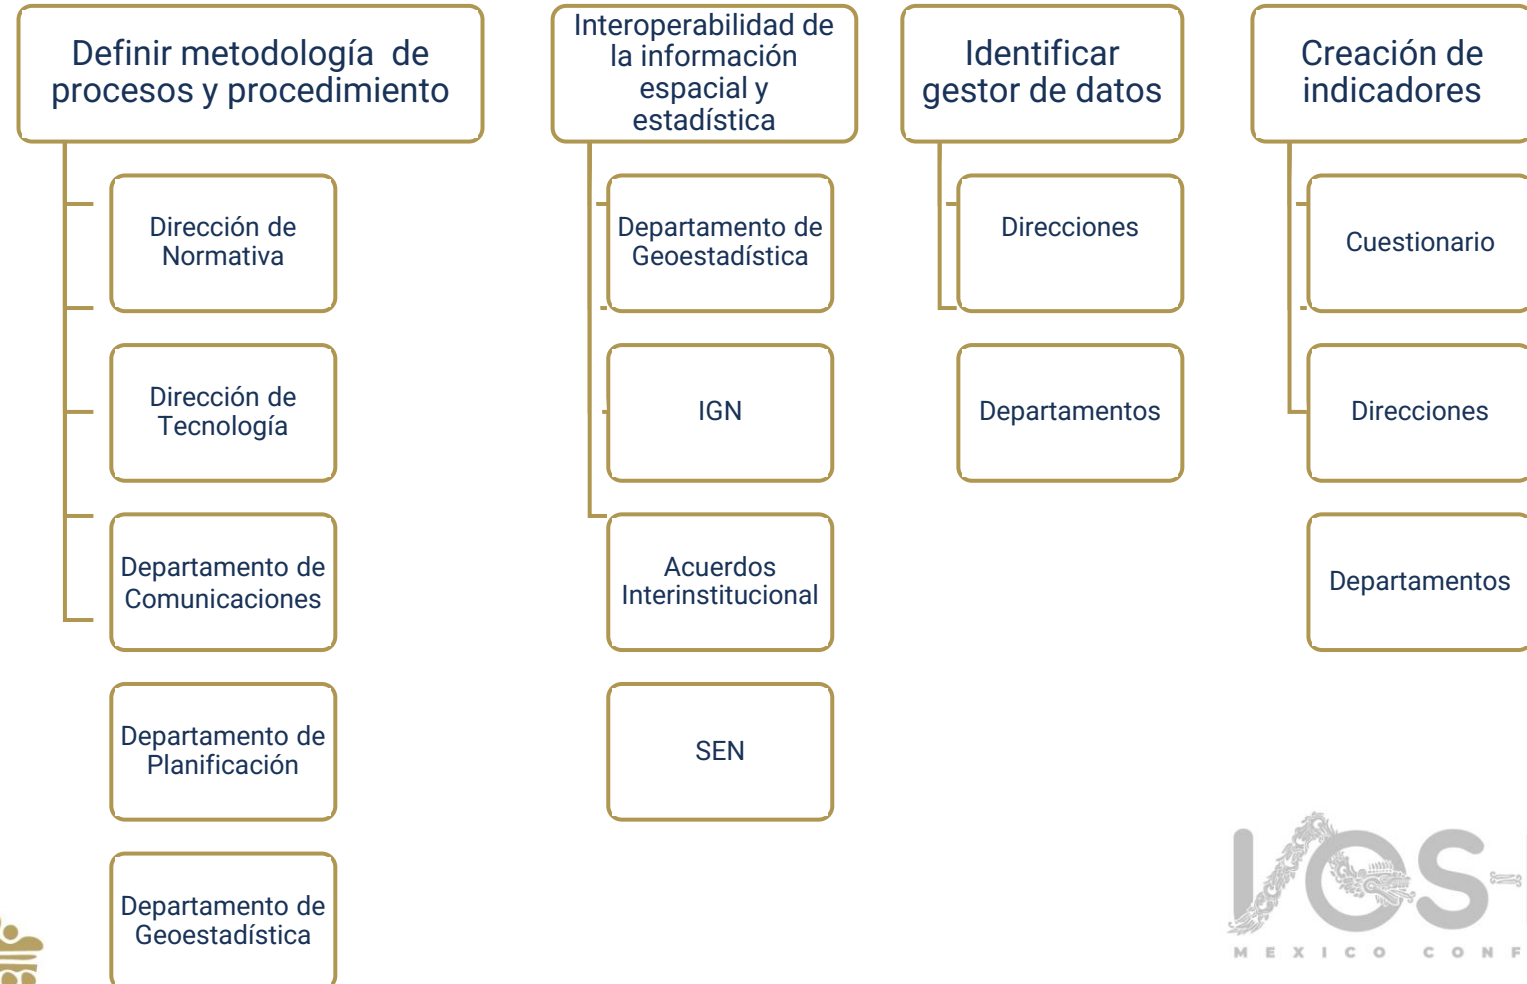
Definir metodología de procesos y procedimiento

Dirección de Normativa

Dirección de Tecnología

Departamento de Comunicaciones

Departamento de Planificación

Departamento de Geoestadística

Interoperabilidad de la información espacial y estadística

Departamento de Geoestadística

IGN

Acuerdos Interinstitucional

SEN

Identificar gestor de datos

Direcciones

Departamentos

Creación de indicadores

Cuestionario

Direcciones

Departamentos

IOS

MEXICO CONF